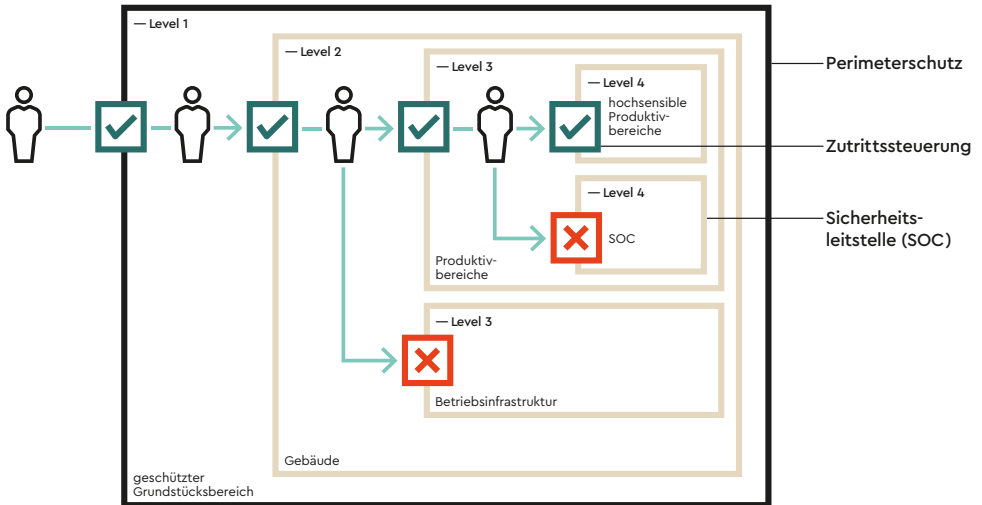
— Level 1

— Level 2

— Level 3

— Level 4

hochsensible Produktivbereiche

Perimeterschutz

Zutrittssteuerung

— Level 4

SOC

Sicherheitsleitstelle (SOC)

Produktivbereiche

— Level 3

Betriebsinfrastruktur

Gebäude

geschützter Grundstücksbereich